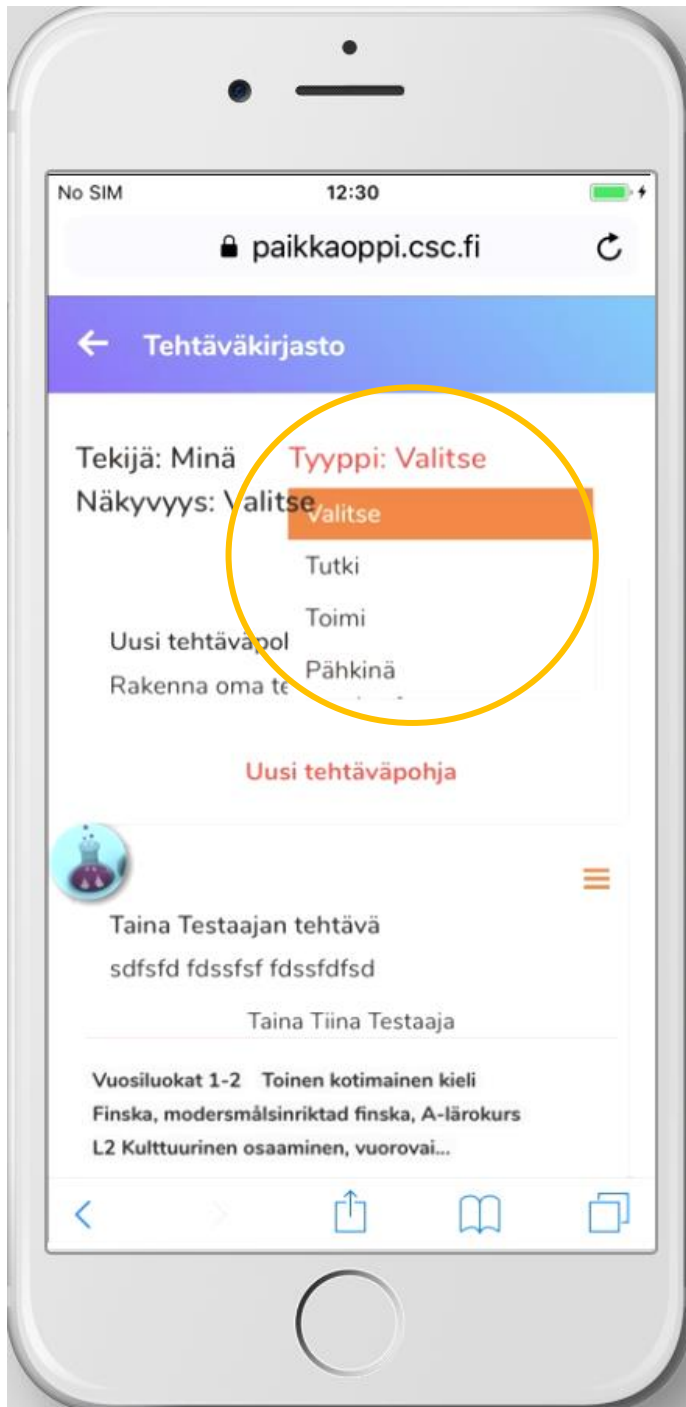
No SIM 12:30

paikkaoppi.csc.fi

← Tehtäväkirjasto

Tekijä: Minä Tyyppi: Valitse
Näkyvyys: Valitse

Valitse
Tutki
Toimi
Pähkinä

Uusi tehtäväpol
Rakenna oma te

Uusi tehtäväpohja

Taina Testaajan tehtävä
sdfsfd fdssfsf fdssfdfsd

Taina Tiina Testaaja

Vuosiluokat 1-2 Toinen kotimainen kieli
Finska, modersmålsinriktad finska, A-lärokurs
L2 Kulttuurinen osaaminen, vuorovai...